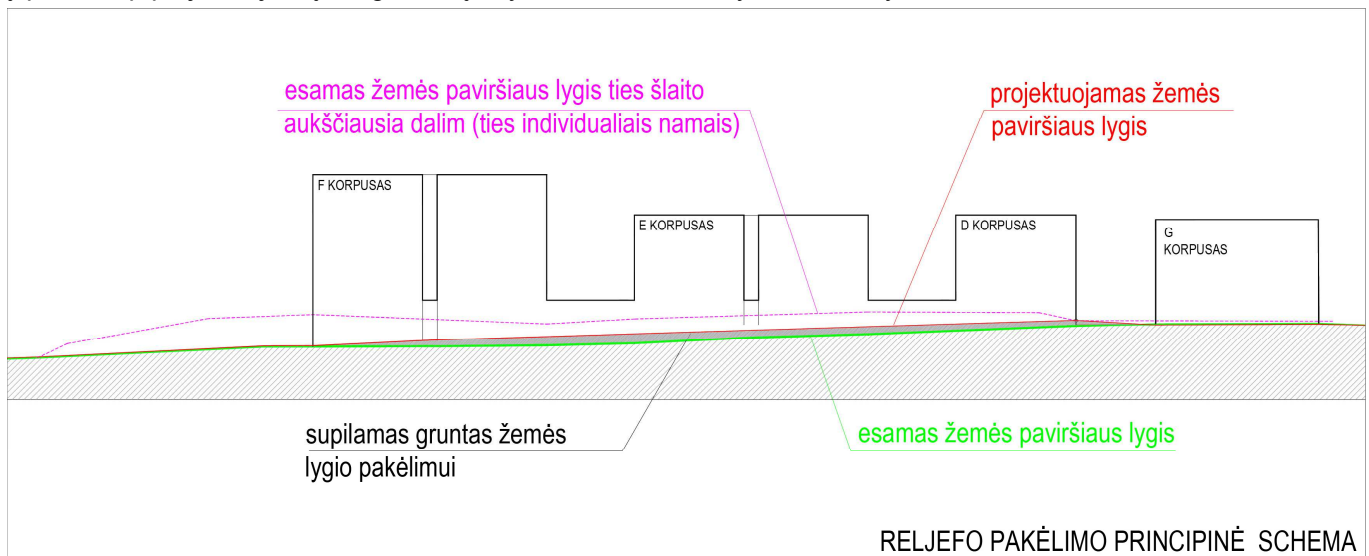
esamas žemės paviršiaus lygis ties šlaito aukščiausia dalim (ties individualiais namais)

projektuojamas žemės paviršiaus lygis

F KORPUSAS

E KORPUSAS

D KORPUSAS

G KORPUSAS

supilamas gruntas žemės lygio pakėlimui

esamas žemės paviršiaus lygis

RELJEFO PAKĖLIMO PRINCIPINĖ SCHEMA